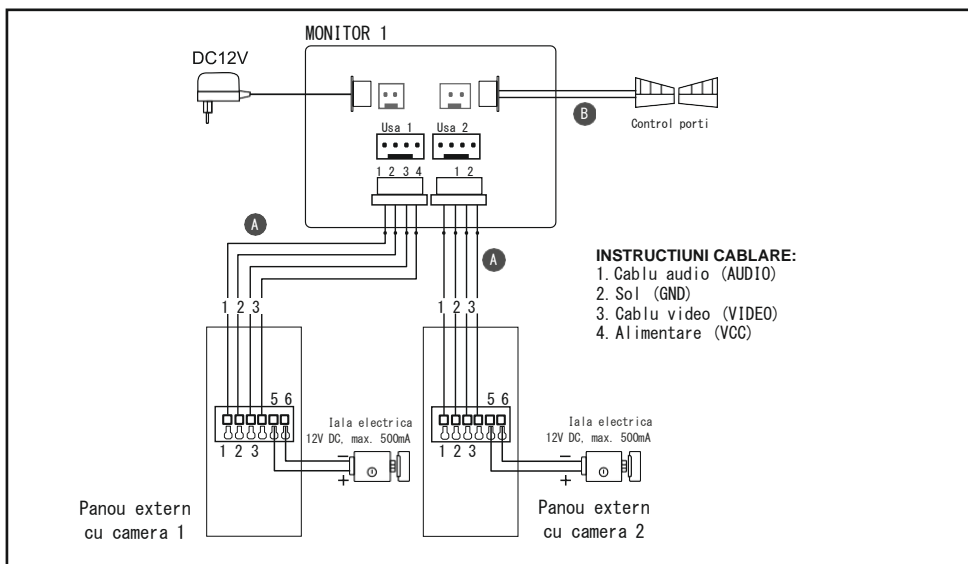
MONITOR 1

DC12V

Usa 1
1 2 3 4

Usa 2
1 2

B

Control porti

A

A

INSTRUCTIUNI CABLARE:
1. Cablu audio (AUDIO)
2. Sol (GND)
3. Cablu video (VIDEO)
4. Alimentare (VCC)

1 2 3

5 6

1 2 3

Iala electrica
12V DC, max. 500mA

−
+

Panou extern
cu camera 1

1 2 3

5 6

1 2 3

Iala electrica
12V DC, max. 500mA

−
+

Panou extern
cu camera 2